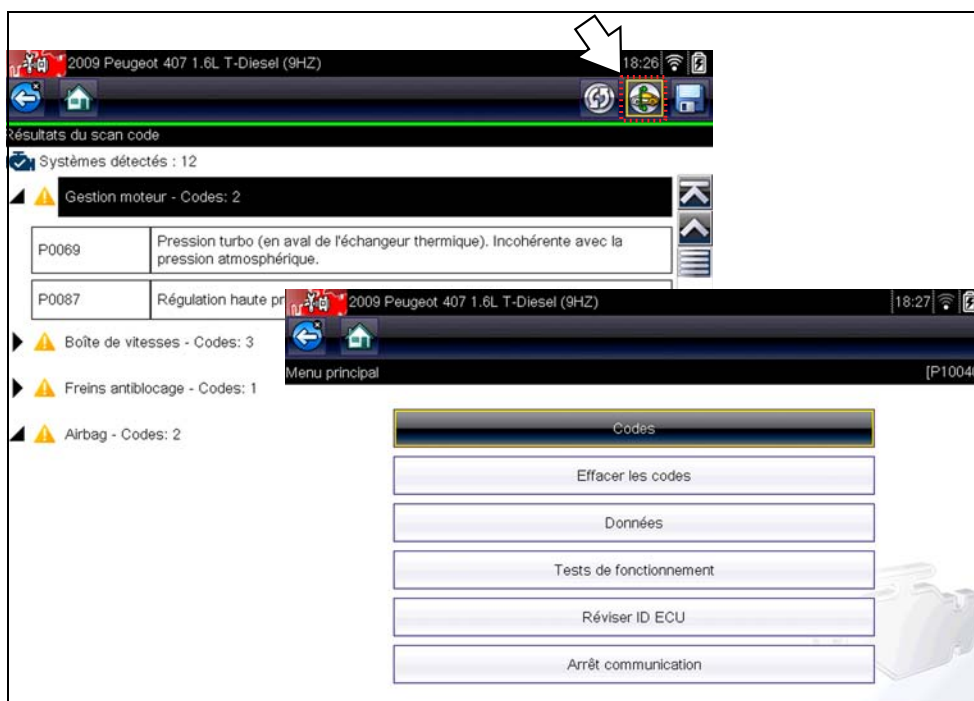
2009 Peugeot 407 1.6L T-Diesel (9HZ) 18:26

ésultats du scan code

Systèmes détectés : 12

Gestion moteur - Codes: 2

| P0069 | Pression turbo (en aval de l'échangeur thermique). Incohérente avec la pression atmosphérique. |
|---|---|
| P0087 | Régulation haute pr |

Boîte de vitesses - Codes: 3

Freins antiblocage - Codes: 1

Airbag - Codes: 2

2009 Peugeot 407 1.6L T-Diesel (9HZ) 18:27

Menu principal [P1004

Codes

Effacer les codes

Données

Tests de fonctionnement

Réviser ID ECU

Arrêt communication